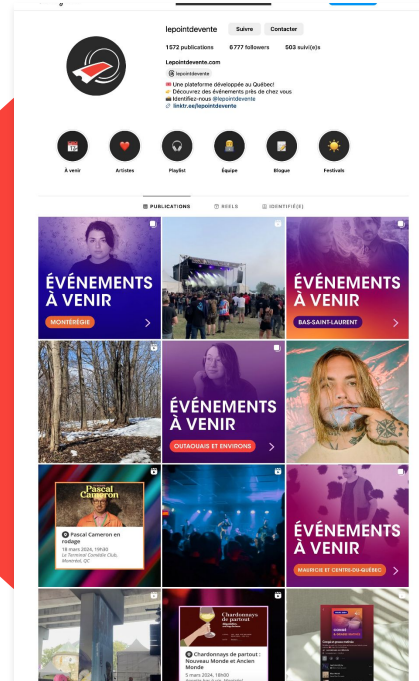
lepointdevente Suivre Contacter

1 572 publications 6 777 followers 503 suivi(e)s

Lepointdevente.com

@ lepointdevente

Une plateforme développée au Québec!
Découvrez des événements près de chez vous
Identifiez-nous @lepointdevente
linktr.ee/lepointdevente

À venir
Artistes
Playlist
Équipe
Bloguer
Festivals

PUBLICATIONS
REELS
IDENTIFIÉ(E)

ÉVÉNEMENTS À VENIR
MONTÉRÉGIE

ÉVÉNEMENTS À VENIR
BAS-SAINT-LAURENT

ÉVÉNEMENTS À VENIR
OUTAOUAIS ET ENVIRONS

Pascal Cameron
Pascal Cameron en rodage
18 mars 2024, 19h30
Le Terminal Comédie Club, Montréal, QC

ÉVÉNEMENTS À VENIR
MAURICIE ET CENTRE-DU-QUÉBEC

Chardonnays de partout
Chardonnays de partout : Nouveau Monde et Ancien Monde
5 mars 2024, 18h00
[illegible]